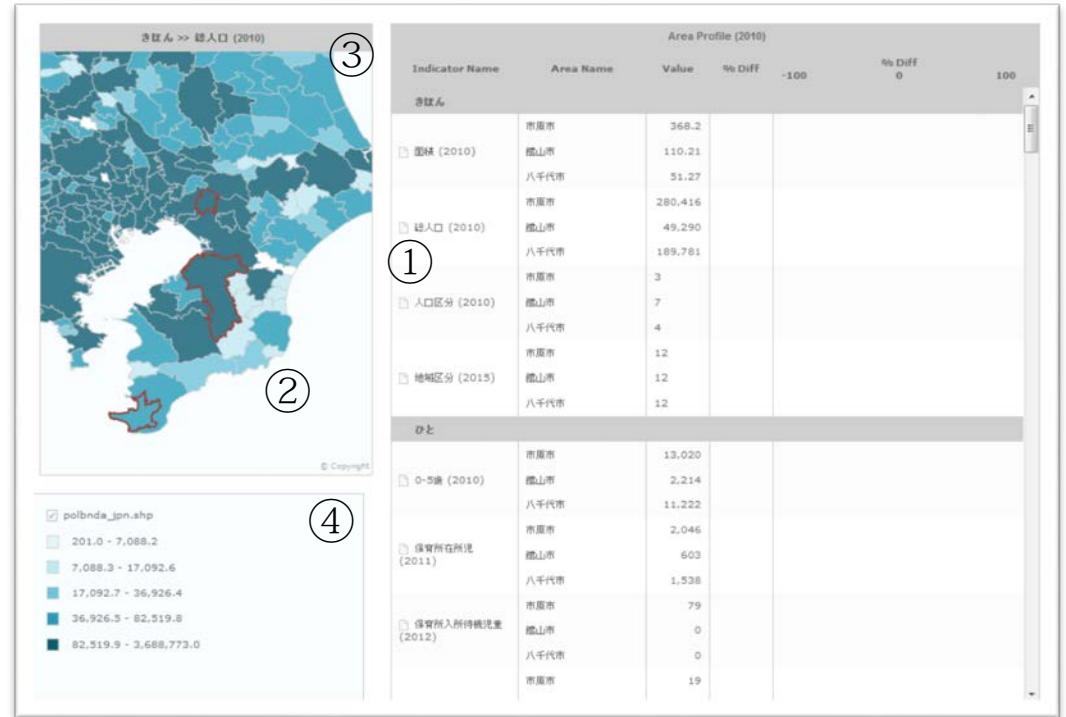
きほん >> 総人口 (2010)

③

②

© Copyright

④

polbnda_jpn.shp

201.0 - 7,088.2

7,088.3 - 17,092.6

17,092.7 - 36,926.4

36,926.5 - 82,519.8

82,519.9 - 3,688,773.0

Area Profile (2010)

| Indicator Name | Area Name | Value | % Diff | % Diff -100 0 100 |
|---|---|---|---|---|
| きほん | | | | |
| 面積 (2010) | 市原市 | 368.2 | | |
| | 鋸山市 | 110.21 | | |
| | 八千代市 | 51.27 | | |
| 総人口 (2010) | 市原市 | 280,416 | | |
| | 鋸山市 | 49,290 | | |
| | 八千代市 | 189,781 | | |
| 人口区分 (2010) | 市原市 | 3 | | |
| | 鋸山市 | 7 | | |
| | 八千代市 | 4 | | |
| 地域区分 (2015) | 市原市 | 12 | | |
| | 鋸山市 | 12 | | |
| | 八千代市 | 12 | | |
| ひと | | | | |
| 0-5歳 (2010) | 市原市 | 13,020 | | |
| | 鋸山市 | 2,214 | | |
| | 八千代市 | 11,222 | | |
| 保育所在所児 (2011) | 市原市 | 2,046 | | |
| | 鋸山市 | 603 | | |
| | 八千代市 | 1,538 | | |
| 保育所入所待機児童 (2012) | 市原市 | 79 | | |
| | 鋸山市 | 0 | | |
| | 八千代市 | 0 | | |
| | 市原市 | 19 | | |

①